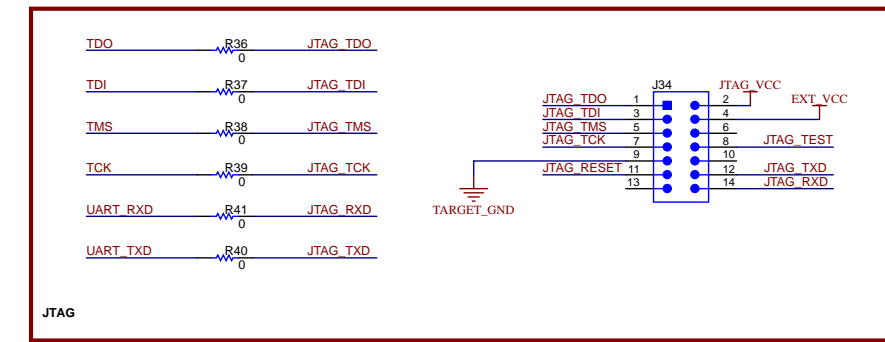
TDO R36 0 JTAG_TDO

TDI R37 0 JTAG_TDI

TMS R38 0 JTAG_TMS

TCK R39 0 JTAG_TCK

UART_RXD R41 0 JTAG_RXD

UART_TXD R40 0 JTAG_TXD

J34

JTAG_VCC

EXT_VCC

JTAG_TDO 1 2

JTAG_TDI 3 4

JTAG_TMS 5 6

JTAG_TCK 7 8 JTAG_TEST

9 10

JTAG_RESET 11 12 JTAG_TXD

13 14 JTAG_RXD

TARGET_GND

JTAG